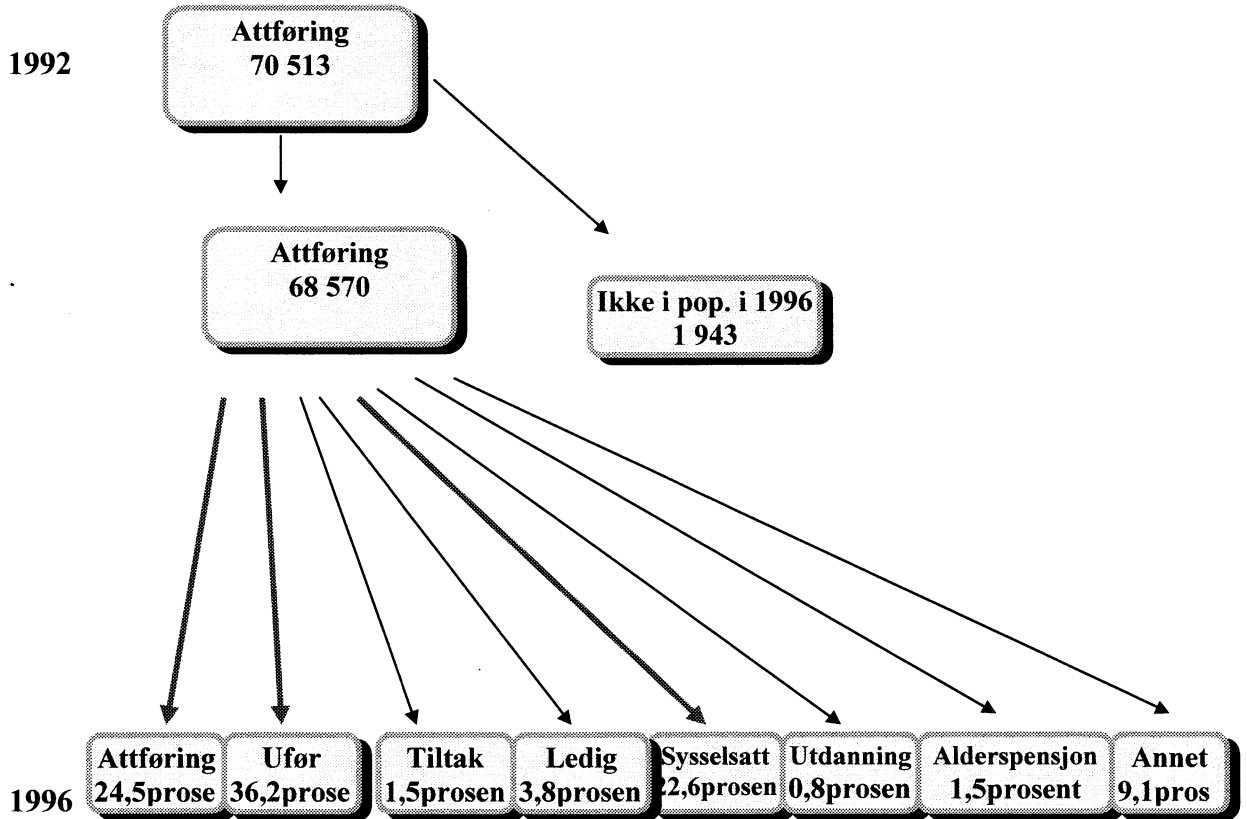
1992

Attføring
70 513

Attføring
68 570

Ikke i pop. i 1996
1 943

Attføring
24,5prose

Ufør
36,2prose

Tiltak
1,5prosen

Ledig
3,8prosen

Sysselsatt
22,6prosen

Utdanning
0,8prosen

Alderspensjon
1,5prosent

Annet
9,1pros

1996